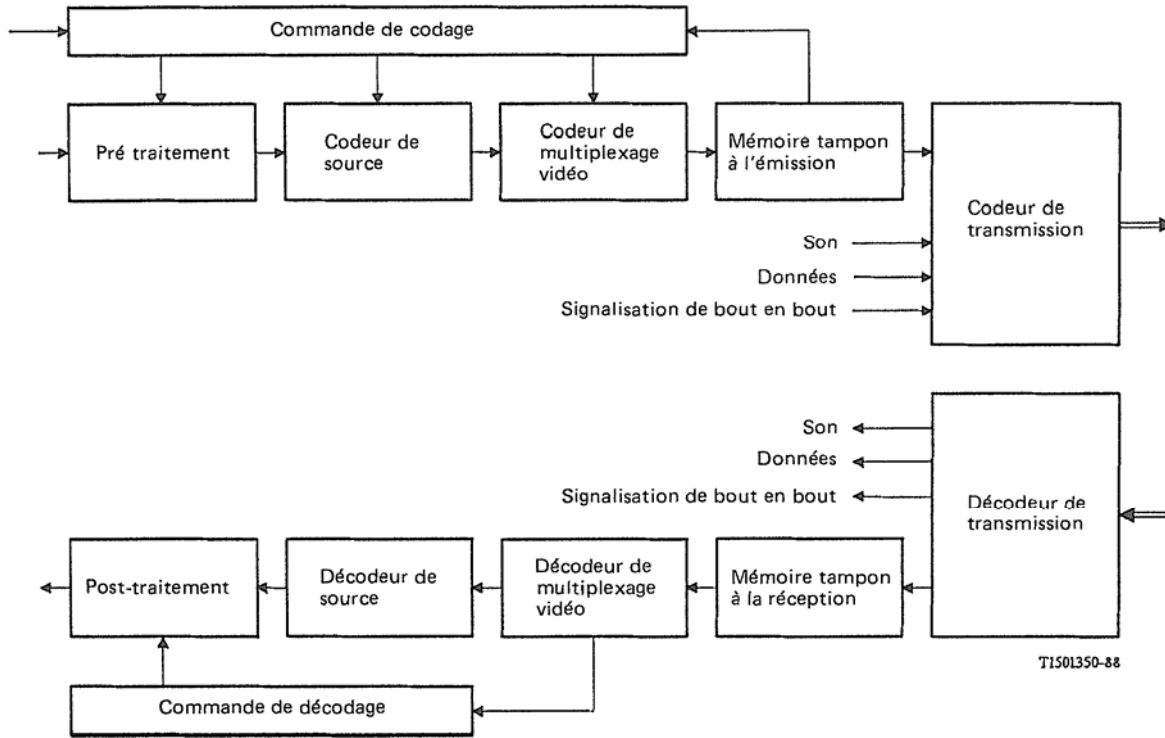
Commande de codage

Pré traitement

Codeur de source

Codeur de multiplexage vidéo

Mémoire tampon à l'émission

Codeur de transmission

Son

Données

Signalisation de bout en bout

Son

Données

Signalisation de bout en bout

Décodeur de transmission

Post-traitement

Décodeur de source

Décodeur de multiplexage vidéo

Mémoire tampon à la réception

T1501350-88

Commande de décodage